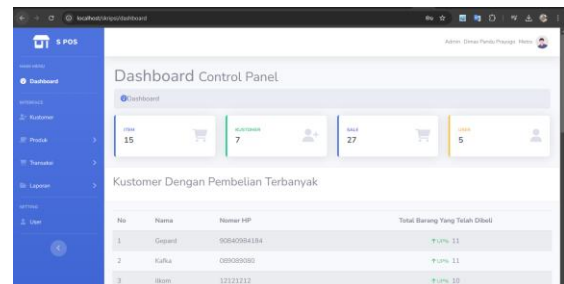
localhost/skripsi/dashboard

S POS

Admin Dimas Pandu Prayoga Halo

MAIN MENU
Dashboard
INTERFACE
Kustomer
Produk
Transaksi
Laporan
SETTING
User

Dashboard Control Panel

Dashboard

ITEM
15

KUSTOMER
7

SALE
27

USER
5

Kustomer Dengan Pembelian Terbanyak

| No | Nama | Nomor HP | Total Barang Yang Telah Dibeli |
|---|---|---|---|
| 1 | Gepard | 90840984184 | 11 |
| 2 | Kafka | 089089080 | 11 |
| 3 | Itkom | 12121212 | 10 |